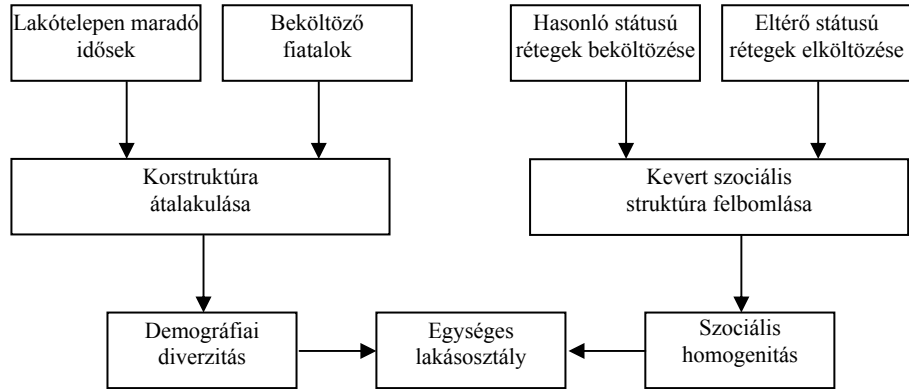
Lakótelepen maradó idősek

Beköltöző fiatalok

Hasonló státusú rétegek beköltözése

Eltérő státusú rétegek elköltözése

Korstruktúra átalakulása

Kevert szociális struktúra felbomlása

Demográfiai diverzitás

Egységes lakásosztály

Szociális homogenitás